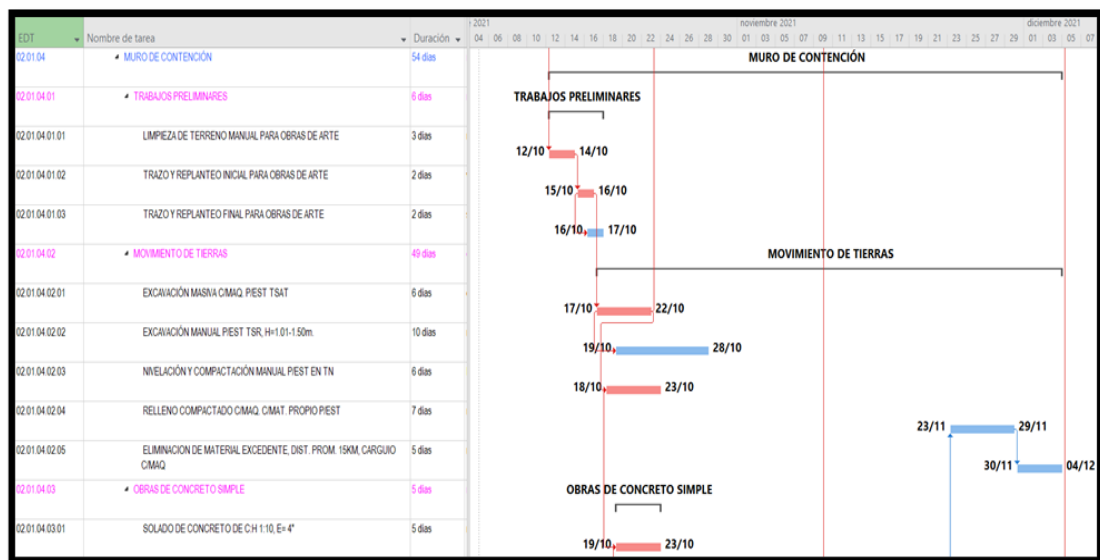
| EDT | Nombre de tarea | Duración |
|---|---|---|
| 02.01.04 | MURO DE CONTENCIÓN | 54 días |
| 02.01.04.01 | TRABAJOS PRELIMINARES | 6 días |
| 02.01.04.01.01 | LIMPIEZA DE TERRENO MANUAL PARA OBRAS DE ARTE | 3 días |
| 02.01.04.01.02 | TRAZO Y REPLANTEO INICIAL PARA OBRAS DE ARTE | 2 días |
| 02.01.04.01.03 | TRAZO Y REPLANTEO FINAL PARA OBRAS DE ARTE | 2 días |
| 02.01.04.02 | MOVIMIENTO DE TIERRAS | 49 días |
| 02.01.04.02.01 | EXCAVACIÓN MASIVA C/MAQ. P/EST TSAT | 6 días |
| 02.01.04.02.02 | EXCAVACIÓN MANUAL P/EST TSR, H=1.01-1.50m. | 10 días |
| 02.01.04.02.03 | NIVELACIÓN Y COMPACTACIÓN MANUAL P/EST EN TN | 6 días |
| 02.01.04.02.04 | RELLENO COMPACTADO C/MAQ. C/MAT. PROPIO P/EST | 7 días |
| 02.01.04.02.05 | ELIMINACION DE MATERIAL EXCEDENTE, DIST. PROM. 15KM, CARGUIO C/MAQ. | 5 días |
| 02.01.04.03 | OBRAS DE CONCRETO SIMPLE | 5 días |
| 02.01.04.03.01 | SOLADO DE CONCRETO DE C:H 1:10, E= 4" | 5 días |

2021 | noviembre 2021 | diciembre 2021
04 06 08 10 12 14 16 18 20 22 24 26 28 30 01 03 05 07 09 11 13 15 17 19 21 23 25 27 29 01 03 05 07

MURO DE CONTENCIÓN
TRABAJOS PRELIMINARES
12/10 14/10
15/10 16/10
16/10 17/10
MOVIMIENTO DE TIERRAS
17/10 22/10
19/10 28/10
18/10 23/10
23/11 29/11
30/11 04/12
OBRAS DE CONCRETO SIMPLE
19/10 23/10